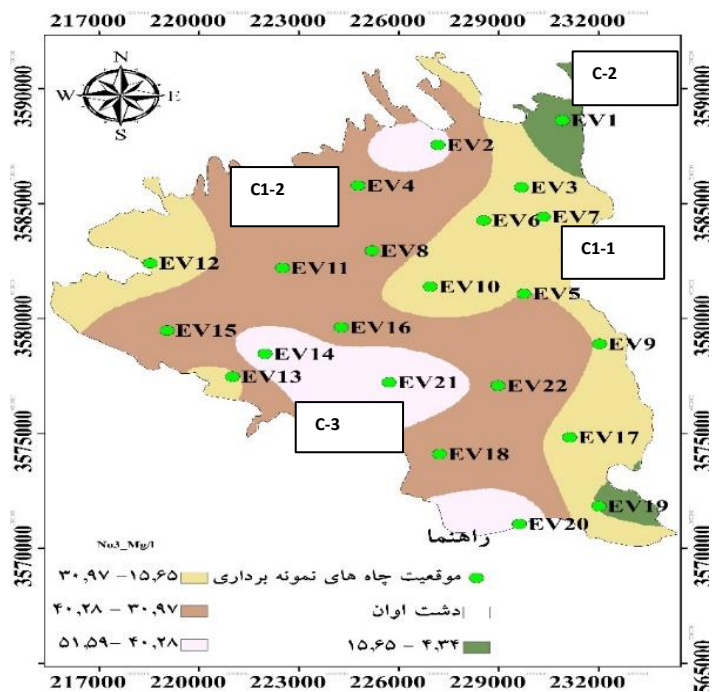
217000 220000 223000 226000 229000 232000

3590000
3585000
3580000
3575000
3570000
3565000

N
W E
S

C-2
EV1
EV2
C1-2
EV4
EV3
EV6
EV7
C1-1
EV8
EV12
EV11
EV10
EV5
EV15
EV16
EV9
EV14
EV13
EV21
EV22
C-3
EV17
EV18
EV19
EV20
زاهنما

No3_Mg/l
۱۵،۶۵ – ۳۰،۹۷
۳۰،۹۷ – ۴۰،۲۸
۴۰،۲۸ – ۵۱،۵۹
موقعیت چاه های نمونه برداری
دشت اوان
۴،۳۴ – ۱۵،۶۵

217000 220000 223000 226000 229000 232000